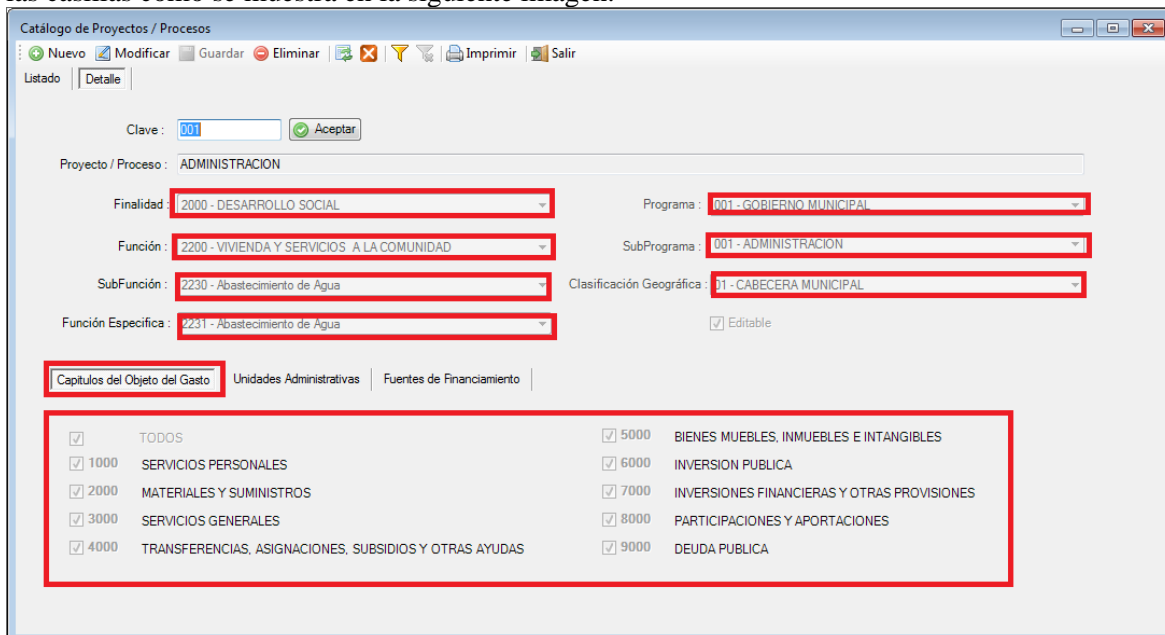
las casillas como se muestra en la siguiente imagen.

Catálogo de Proyectos / Procesos

Nuevo Modificar Guardar Eliminar Imprimir Salir

Listado Detalle

Clave : 001 Aceptar

Proyecto / Proceso : ADMINISTRACION

Finalidad : 2000 - DESARROLLO SOCIAL

Programa : 001 - GOBIERNO MUNICIPAL

Función : 2200 - VIVIENDA Y SERVICIOS A LA COMUNIDAD

SubPrograma : 001 - ADMINISTRACION

SubFunción : 2230 - Abastecimiento de Agua

Clasificación Geográfica : 01 - CABECERA MUNICIPAL

Función Especifica : 2231 - Abastecimiento de Agua

Editable

Capitulos del Objeto del Gasto Unidades Administrativas Fuentes de Financiamiento

TODOS
1000 SERVICIOS PERSONALES
2000 MATERIALES Y SUMINISTROS
3000 SERVICIOS GENERALES
4000 TRANSFERENCIAS, ASIGNACIONES, SUBSIDIOS Y OTRAS AYUDAS

5000 BIENES MUEBLES, INMUEBLES E INTANGIBLES
6000 INVERSION PUBLICA
7000 INVERSIONES FINANCIERAS Y OTRAS PROVISIONES
8000 PARTICIPACIONES Y APORTACIONES
9000 DEUDA PUBLICA